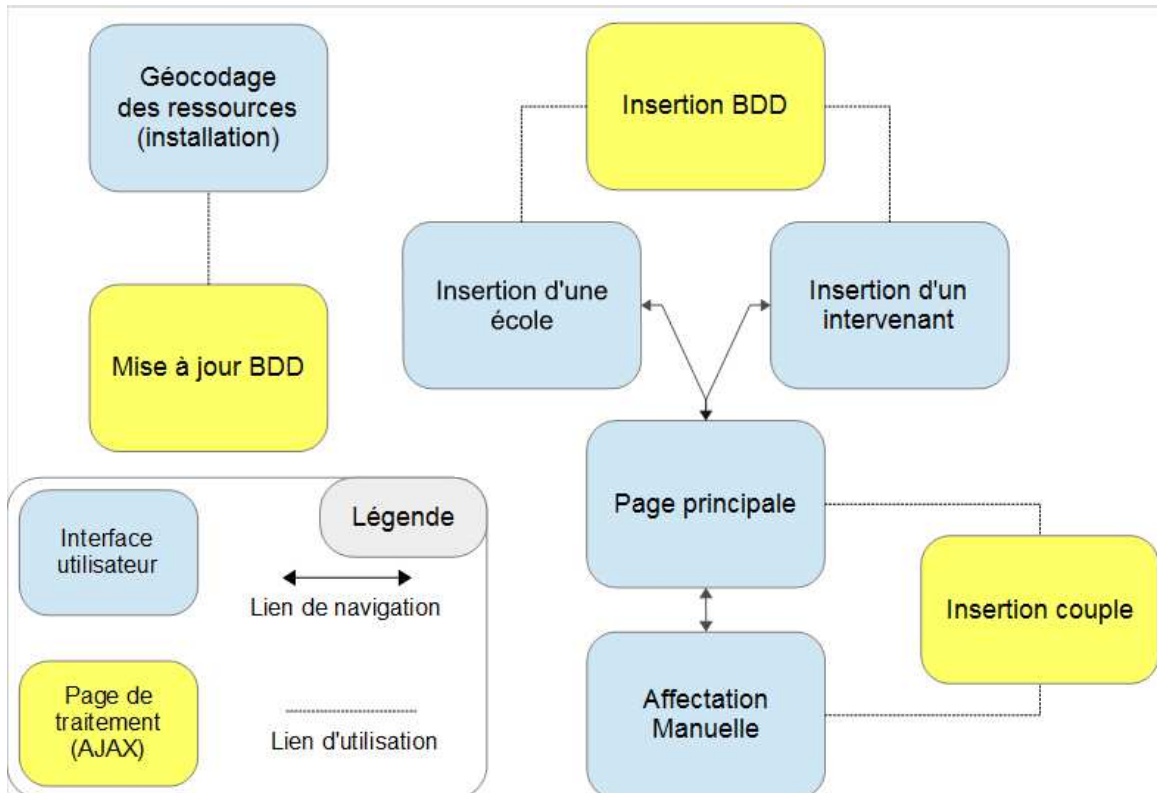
Géocodage des ressources (installation)

Mise à jour BDD

Insertion BDD

Insertion d'une école

Insertion d'un intervenant

Page principale

Affectation Manuelle

Insertion couple

Légende

Interface utilisateur

Lien de navigation

Page de traitement (AJAX)

Lien d'utilisation